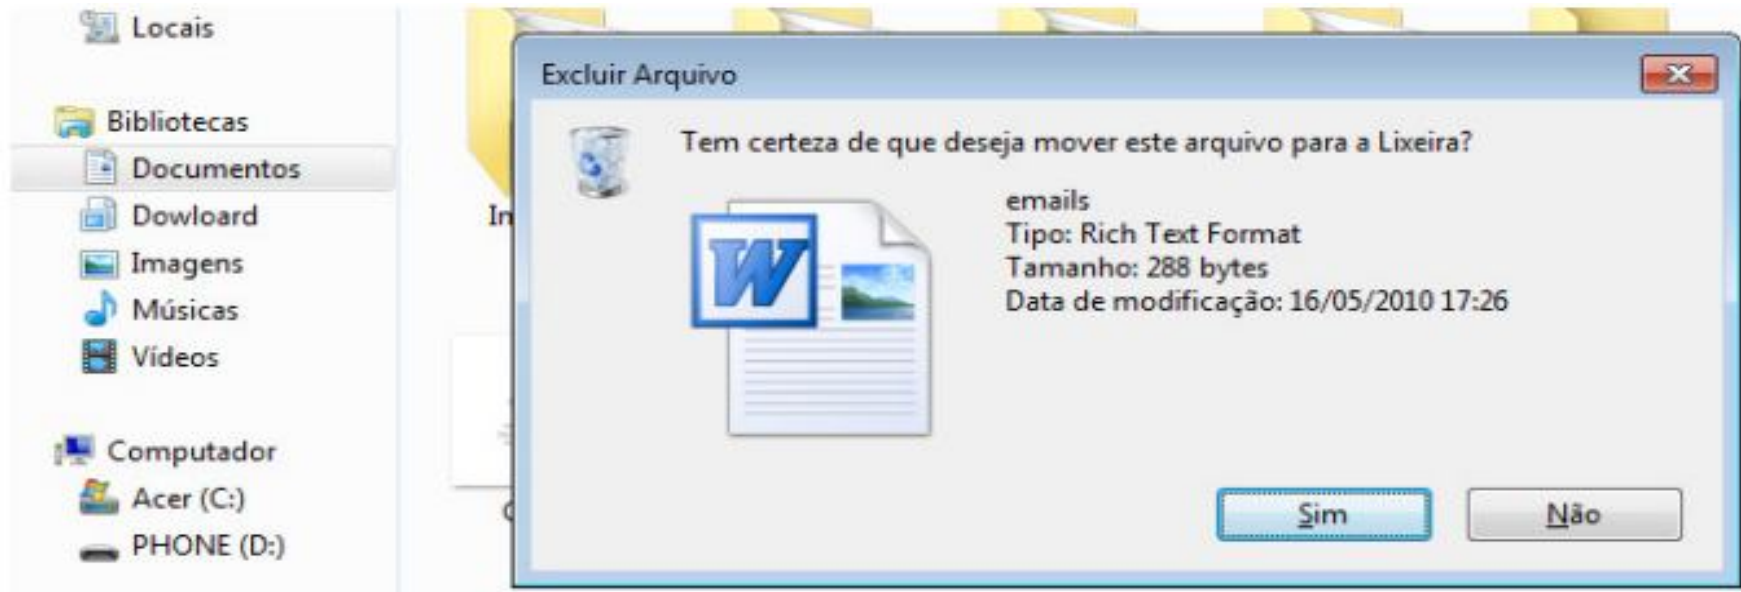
Locais

Bibliotecas
Documentos
Dowload
Imagens
Músicas
Vídeos

Computador
Acer (C:)
PHONE (D:)

In

C

Excluir Arquivo

Tem certeza de que deseja mover este arquivo para a Lixeira?

W

emails
Tipo: Rich Text Format
Tamanho: 288 bytes
Data de modificação: 16/05/2010 17:26

Sim

Não